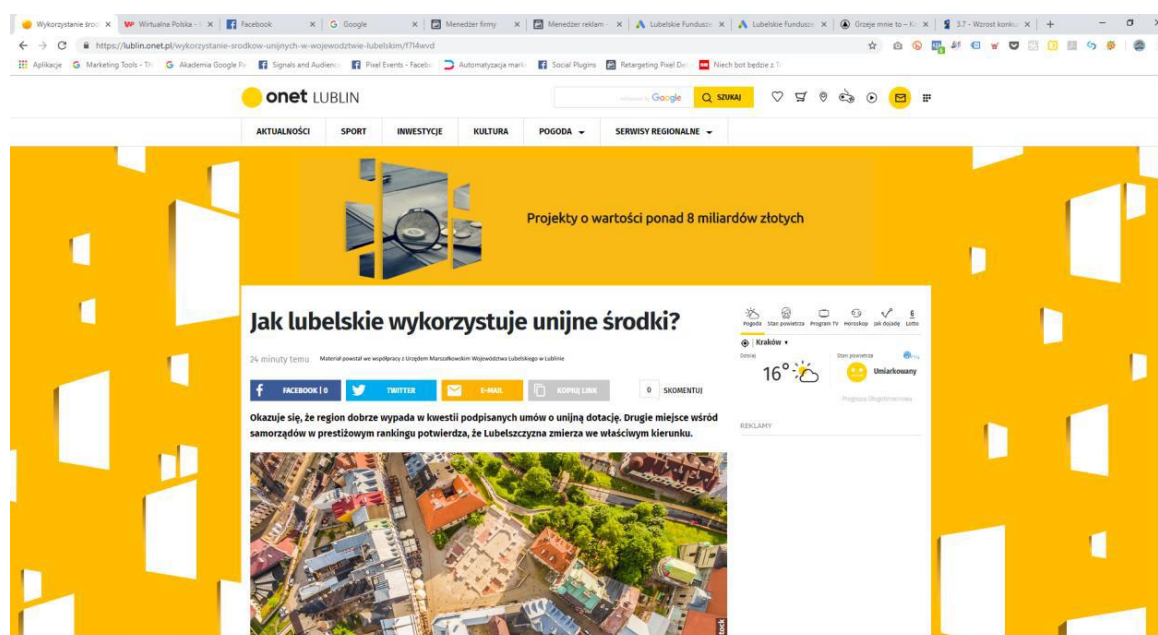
Wykorzystanie środ × Wirtualna Polska - × Facebook × Google × Menedżer firmy × Menedżer reklam × Lubelskie Fundusz × Lubelskie Fundusz × Grzeje mnie to – K × 3.7 - Wzrost konku × +

https://lublin.onet.pl/wykorzystanie-srodkow-unijnych-w-wojewodztwie-lubelskim/f7l4wvd

Aplikacje Marketing Tools - TR Akademia Google Pa Signals and Audienc Pixel Events - Faceb Automatyzacja mark Social Plugins Retargeting Pixel De Niech bot będzie z T

onet LUBLIN

Google SZUKAJ

AKTUALNOŚCI SPORT INWESTYCJE KULTURA POGODA SERWISY REGIONALNE

Projekty o wartości ponad 8 miliardów złotych

Jak lubelskie wykorzystuje unijne środki?

24 minuty temu Materiał powstał we współpracy z Urzędem Marszałkowskim Województwa Lubelskiego w Lublinie

FACEBOOK | 0 TWITTER E-MAIL KOPIUJ LINK 0 SKOMENTUJ

Okazuje się, że region dobrze wypada w kwestii podpisanych umów o unijną dotację. Drugie miejsce wśród samorządów w prestiżowym rankingu potwierdza, że Lubelszczyzna zmierza we właściwym kierunku.

Pogoda Stan powietrza Program TV Horoskop Jak dojadę Lotto

Kraków

Dzisiaj 16°

Stan powietrza Umiarkowany

Prognoza Długoterminowa

REKLAMY

tock